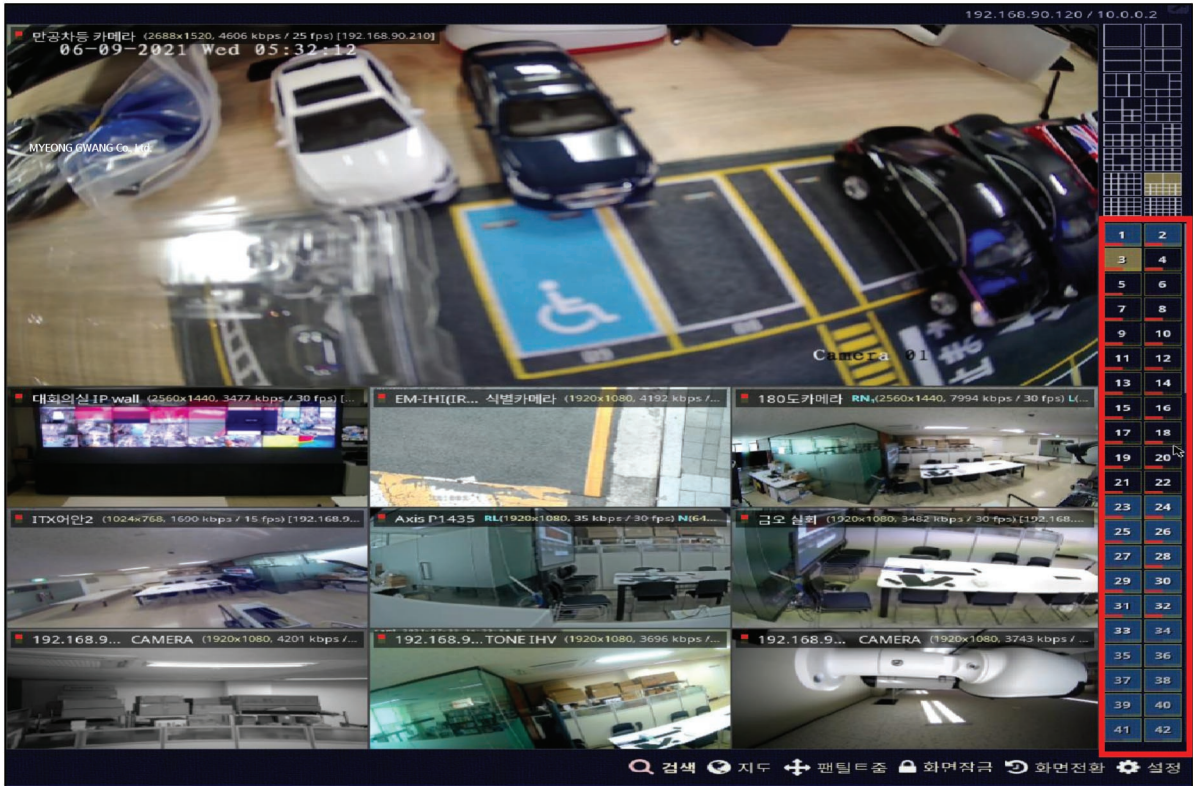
192.168.90.120 / 10.0.0.2

만공차등 카메라 (2688x1520, 4606 kbps / 25 fps) [192.168.90.210]
06-09-2021 Wed 05:32:12

MYEONG GWANG Co., Ltd.

Camera 01

대회의실 IP wall (2560x1440, 3477 kbps / 30 fps) [...

EM-IHI(IR... 식별카메라 (1920x1080, 4192 kbps / ...

180도카메라 RN (2560x1440, 7994 kbps / 30 fps) L(...

ITX어안2 (1024x768, 1690 kbps / 15 fps) [192.168.9...

Axis P1435 RL(1920x1080, 35 kbps / 30 fps) N(64...

금오 실회 (1920x1080, 3482 kbps / 30 fps) [192.168...

192.168.9... CAMERA (1920x1080, 4201 kbps / ...

192.168.9... TONE IHV (1920x1080, 3696 kbps / ...

192.168.9... CAMERA (1920x1080, 3743 kbps / ...

| 1 | 2 |
|---|---|
| 3 | 4 |
| 5 | 6 |
| 7 | 8 |
| 9 | 10 |
| 11 | 12 |
| 13 | 14 |
| 15 | 16 |
| 17 | 18 |
| 19 | 20 |
| 21 | 22 |
| 23 | 24 |
| 25 | 26 |
| 27 | 28 |
| 29 | 30 |
| 31 | 32 |
| 33 | 34 |
| 35 | 36 |
| 37 | 38 |
| 39 | 40 |
| 41 | 42 |

검색 지도 팬틸트줌 화면잠금 화면전환 설정